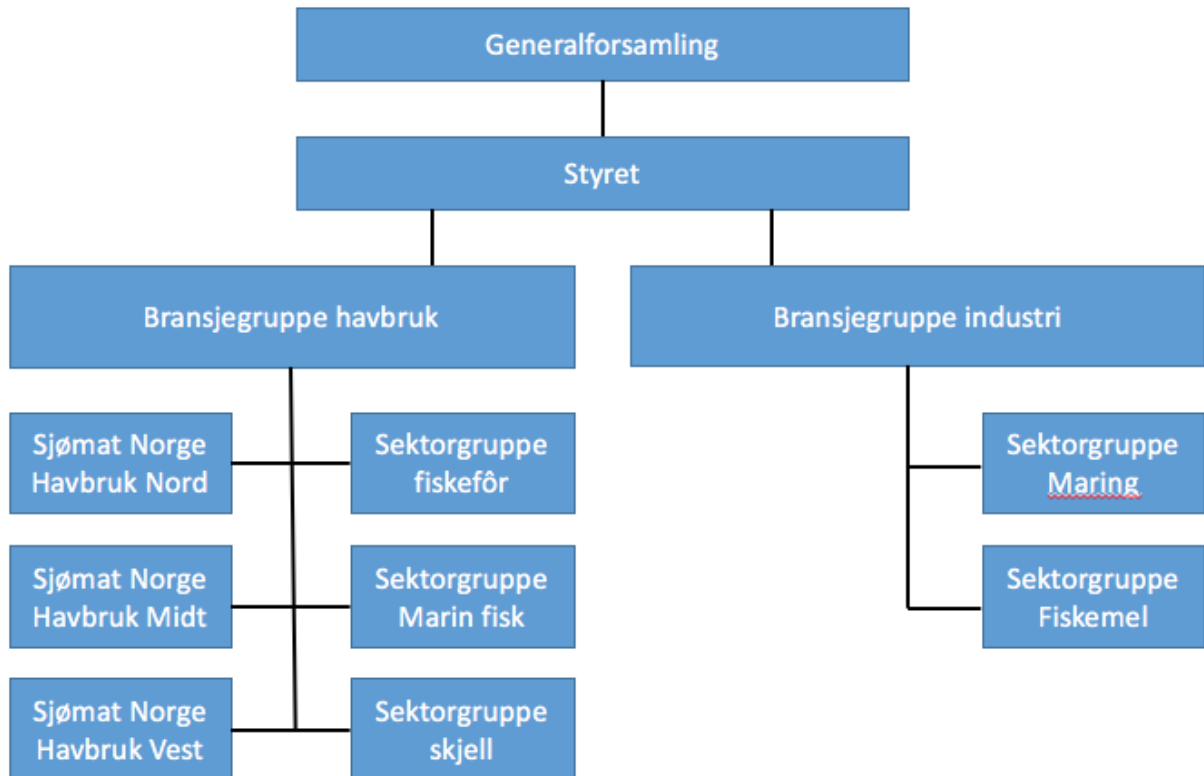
Generalforsamling

Styret

Bransjegruppe havbruk

Bransjegruppe industri

Sjømat Norge Havbruk Nord

Sektorgruppe fiskefôr

Sjømat Norge Havbruk Midt

Sektorgruppe Marin fisk

Sjømat Norge Havbruk Vest

Sektorgruppe skjell

Sektorgruppe Maring

Sektorgruppe Fiskemel